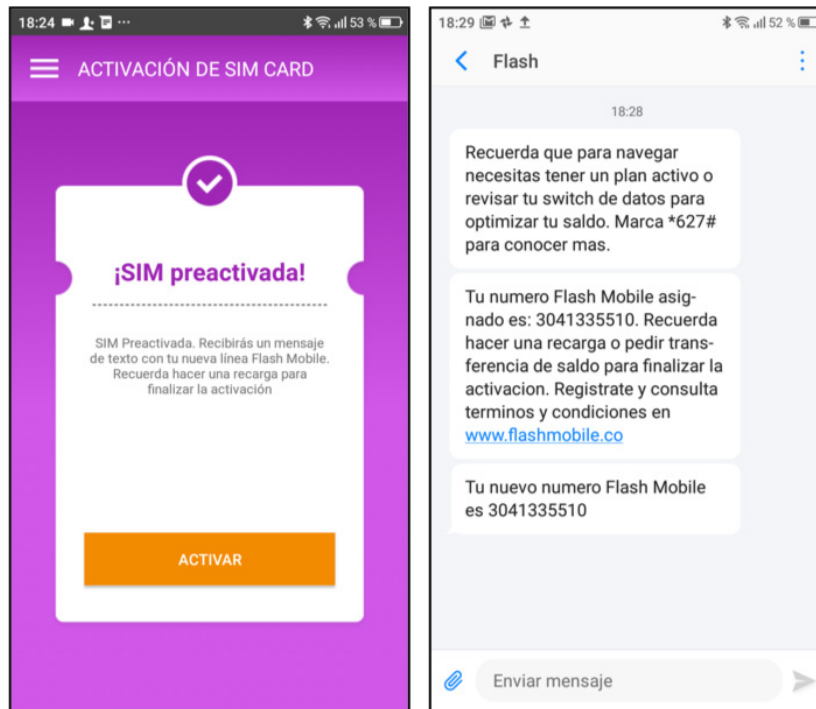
18:24 ··· 53 %

ACTIVACIÓN DE SIM CARD

¡SIM preactivada!

SIM Preactivada. Recibirás un mensaje de texto con tu nueva línea Flash Mobile. Recuerda hacer una recarga para finalizar la activación

ACTIVAR

18:29 52 %

Flash

18:28

Recuerda que para navegar necesitas tener un plan activo o revisar tu switch de datos para optimizar tu saldo. Marca *627# para conocer mas.

Tu numero Flash Mobile asignado es: 3041335510. Recuerda hacer una recarga o pedir transferencia de saldo para finalizar la activacion. Registrate y consulta terminos y condiciones en www.flashmobile.co

Tu nuevo numero Flash Mobile es 3041335510

Enviar mensaje